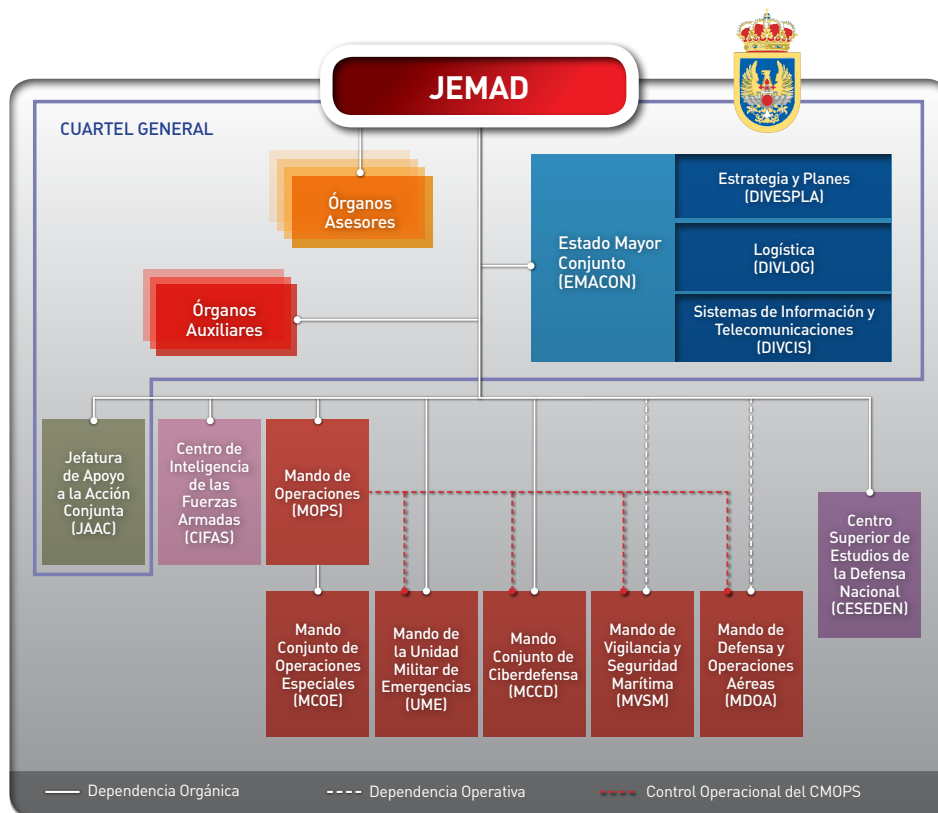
JEMAD

CUARTEL GENERAL

Órganos Asesores

Órganos Auxiliares

Estado Mayor Conjunto (EMACON)

Estrategia y Planes (DIVESPLA)

Logística (DIVLOG)

Sistemas de Información y Telecomunicaciones (DIVCIS)

Jefatura de Apoyo a la Acción Conjunta (JAAC)

Centro de Inteligencia de las Fuerzas Armadas (CIFAS)

Mando de Operaciones (MOPS)

Centro Superior de Estudios de la Defensa Nacional (CESEDEN)

Mando Conjunto de Operaciones Especiales (MCOE)

Mando de la Unidad Militar de Emergencias (UME)

Mando Conjunto de Ciberdefensa (MCCD)

Mando de Vigilancia y Seguridad Marítima (MVSM)

Mando de Defensa y Operaciones Aéreas (MDOA)

Dependencia Orgánica

Dependencia Operativa

Control Operacional del CMOPS